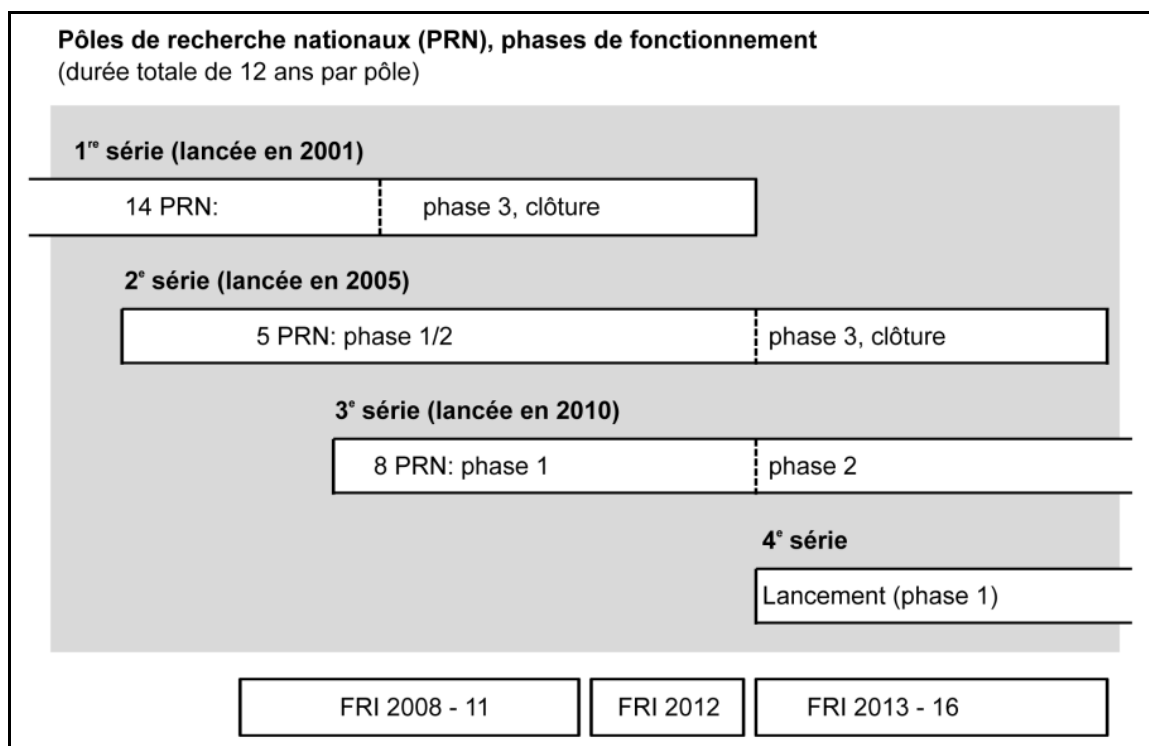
**Pôles de recherche nationaux (PRN), phases de fonctionnement**
(durée totale de 12 ans par pôle)

**1$^{re}$ série (lancée en 2001)**

14 PRN: phase 3, clôture

**2$^{e}$ série (lancée en 2005)**

5 PRN: phase 1/2 phase 3, clôture

**3$^{e}$ série (lancée en 2010)**

8 PRN: phase 1 phase 2

**4$^{e}$ série**

Lancement (phase 1)

FRI 2008 - 11 FRI 2012 FRI 2013 - 16